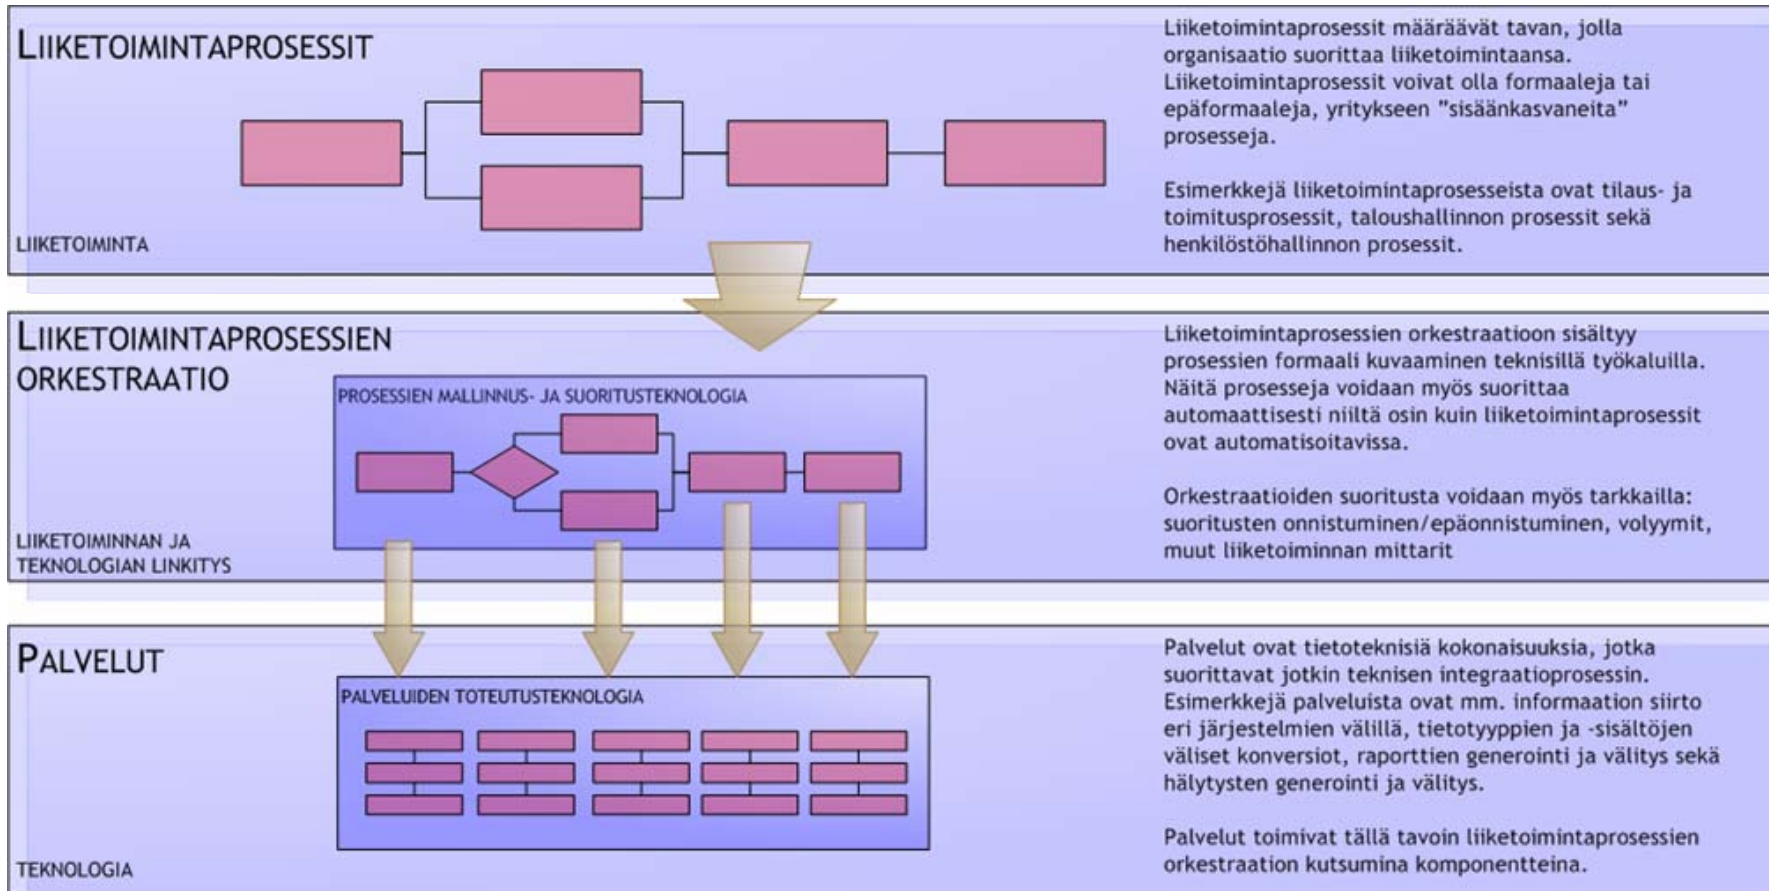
LIIKETOIMINTAPROSESSIT

LIIKETOIMINTA

Liiketoimintaprosessit määräävät tavan, jolla organisaatio suorittaa liiketoimintaansa. Liiketoimintaprosessit voivat olla formaaleja tai epäformaaleja, yritykseen "sisäänkasvaneita" prosesseja.

Esimerkkejä liiketoimintaprosesseista ovat tilaus- ja toimitusprosessit, taloushallinnon prosessit sekä henkilöstöhallinnon prosessit.

LIIKETOIMINTAPROSESSIEN ORKESTRAATIO

PROSESSIEN MALLINNUS- JA SUORITUSTEKNOLOGIA

LIIKETOIMINNAN JA TEKNOLOGIAN LINKITYS

Liiketoimintaprosessien orkestraatioon sisältyy prosessien formaali kuvaaminen teknisillä työkaluilla. Näitä prosesseja voidaan myös suorittaa automaattisesti niiltä osin kuin liiketoimintaprosessit ovat automatisoitavissa.

Orkestraatioiden suoritusta voidaan myös tarkkailla: suoritusten onnistuminen/epäonnistuminen, volyymit, muut liiketoiminnan mittarit

PALVELUT

PALVELUIDEN TOTEUTUSTEKNOLOGIA

TEKNOLOGIA

Palvelut ovat tietoteknisiä kokonaisuuksia, jotka suorittavat jotkin teknisen integraatioprosessin. Esimerkkejä palveluista ovat mm. informaation siirto eri järjestelmien välillä, tietotyyppien ja -sisältöjen väliset konversiot, raporttien generointi ja välitys sekä hälytysten generointi ja välitys.

Palvelut toimivat tällä tavoin liiketoimintaprosessien orkestraation kutsumina komponentteina.